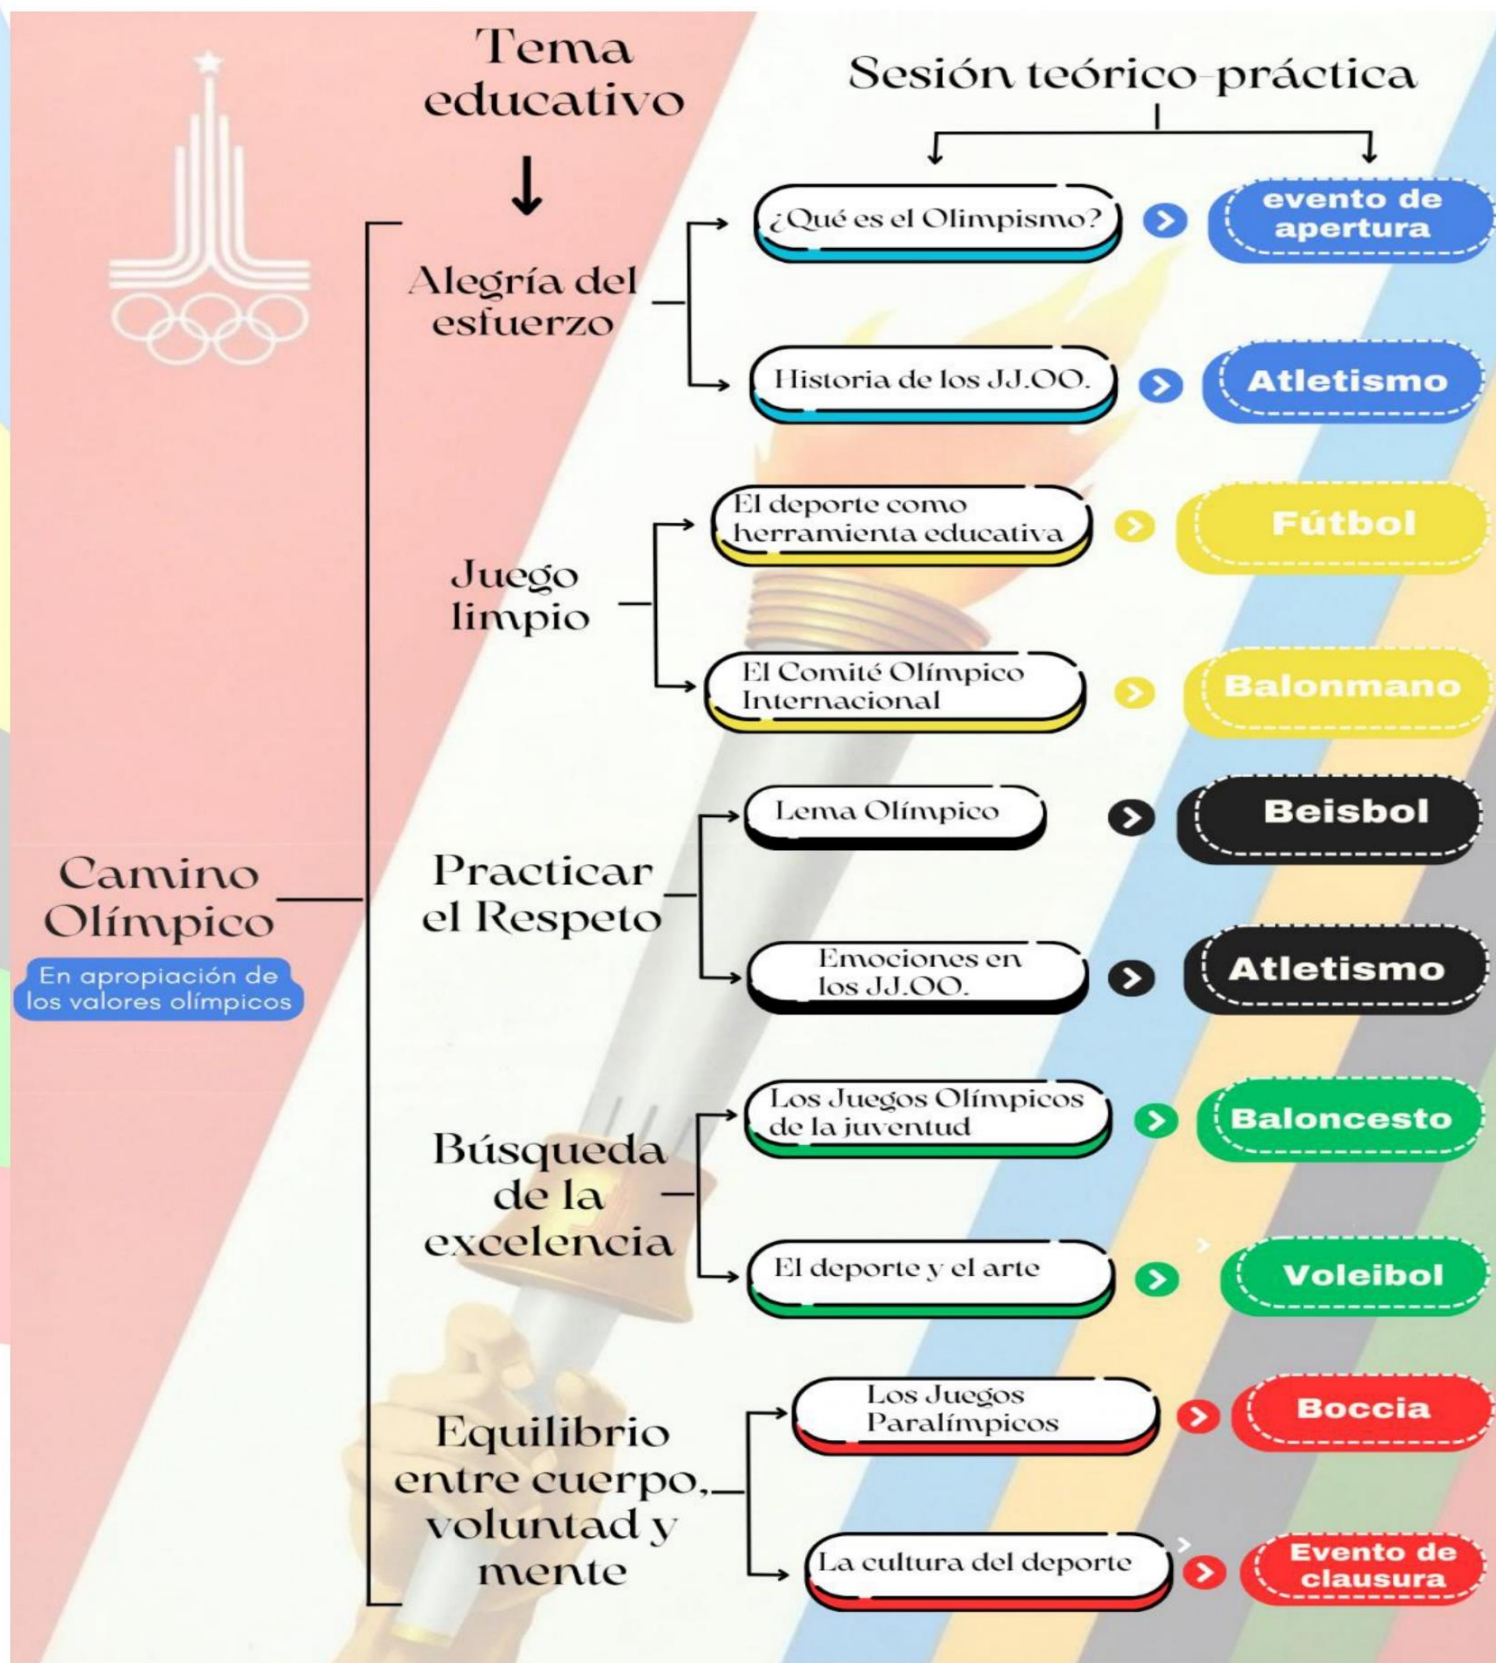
Tema educativo

Sesión teórico-práctica

Camino Olímpico

En apropiación de los valores olímpicos

Alegría del esfuerzo

¿Qué es el Olimpismo?

evento de apertura

Historia de los JJ.OO.

Atletismo

Juego limpio

El deporte como herramienta educativa

Fútbol

El Comité Olímpico Internacional

Balonmano

Practicar el Respeto

Lema Olímpico

Beisbol

Emociones en los JJ.OO.

Atletismo

Búsqueda de la excelencia

Los Juegos Olímpicos de la juventud

Baloncesto

El deporte y el arte

Voleibol

Equilibrio entre cuerpo, voluntad y mente

Los Juegos Paralímpicos

Boccia

La cultura del deporte

Evento de clausura